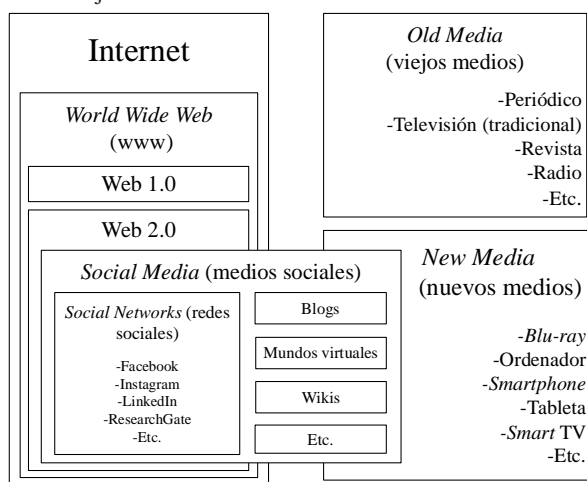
Internet

World Wide Web (www)

Web 1.0

Web 2.0

Social Media (medios sociales)

Social Networks (redes sociales)

-Facebook
-Instagram
-LinkedIn
-ResearchGate
-Etc.

Blogs

Mundos virtuales

Wikis

Etc.

Old Media (viejos medios)

-Periódico
-Televisión (tradicional)
-Revista
-Radio
-Etc.

New Media (nuevos medios)

-Blu-ray
-Ordenador
-Smartphone
-Tableta
-Smart TV
-Etc.